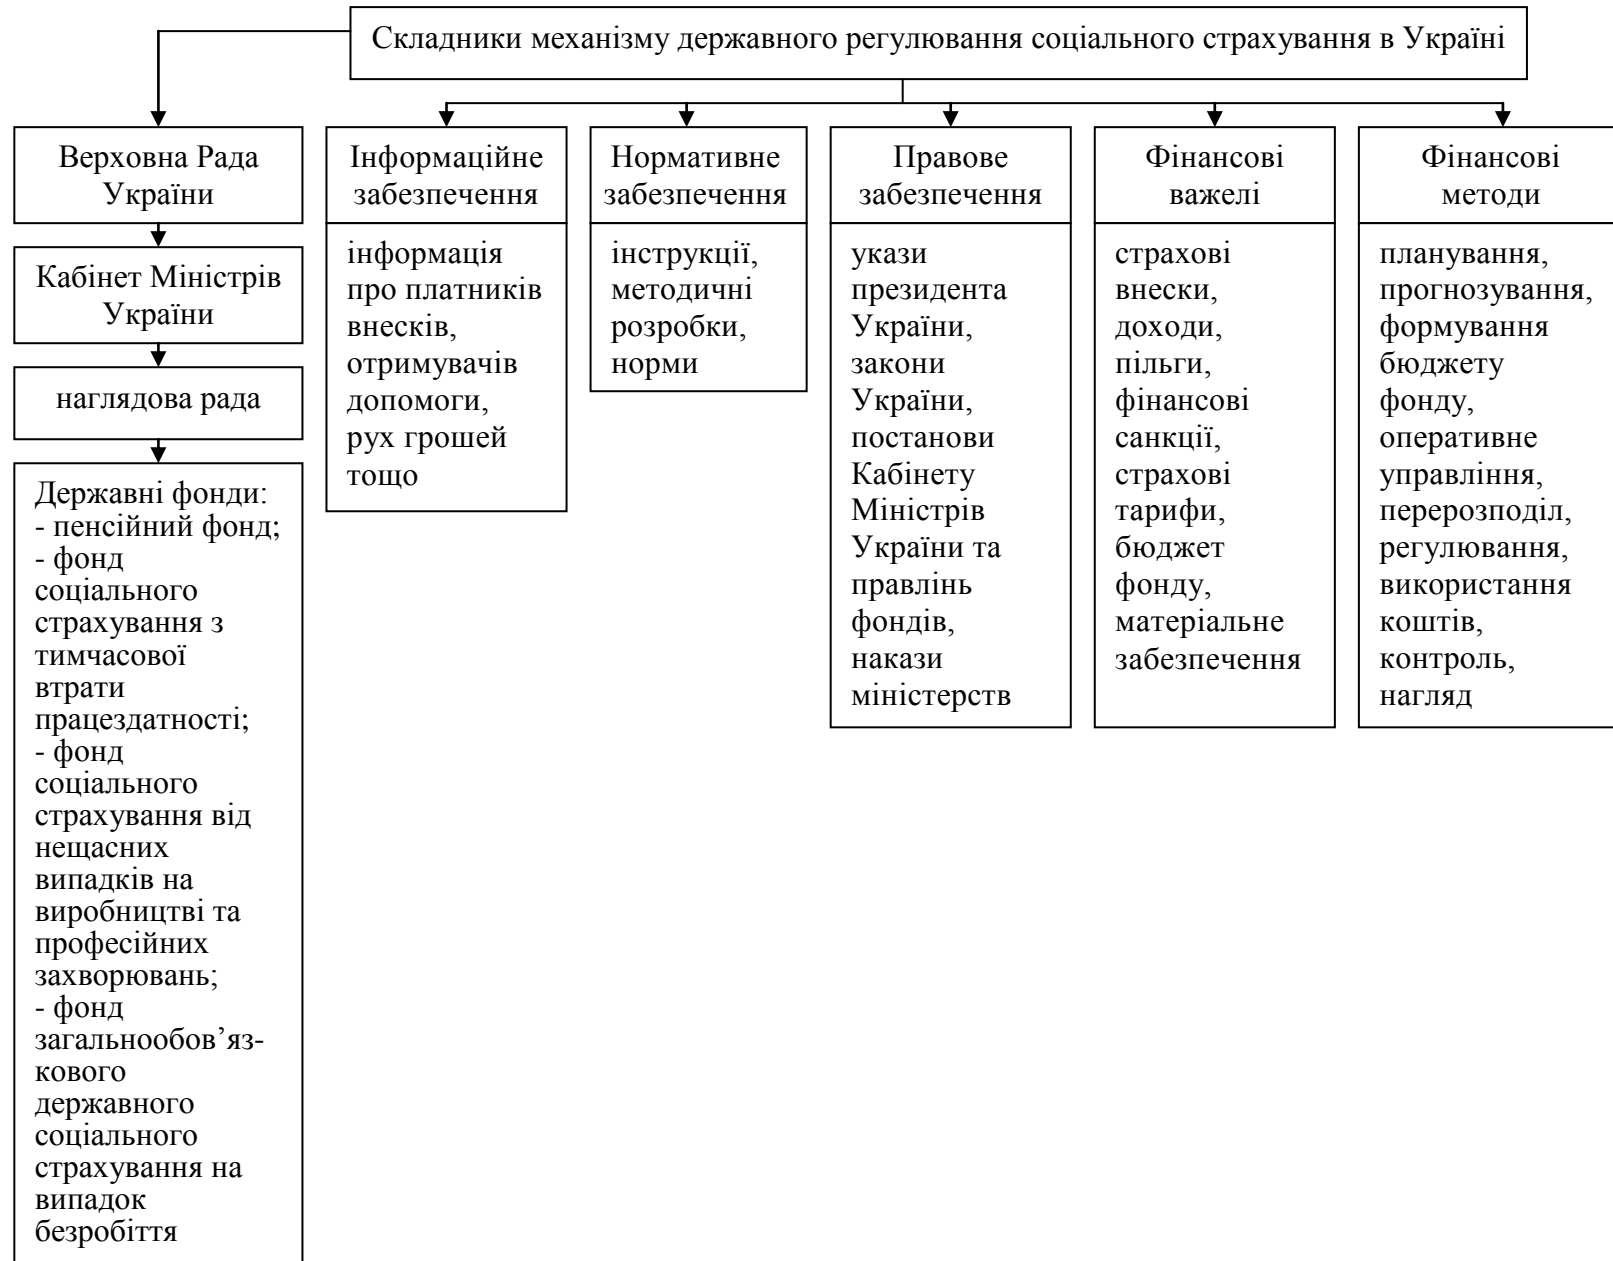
Складники механізму державного регулювання соціального страхування в Україні

Верховна Рада України

Кабінет Міністрів України

наглядова рада

Державні фонди:
- пенсійний фонд;
- фонд соціального страхування з тимчасової втрати працездатності;
- фонд соціального страхування від нещасних випадків на виробництві та професійних захворювань;
- фонд загальнообов'язкового державного соціального страхування на випадок безробіття

Інформаційне забезпечення

інформація про платників внесків, отримувачів допомоги, рух грошей тощо

Нормативне забезпечення

інструкції, методичні розробки, норми

Правове забезпечення

укази президента України, закони України, постанови Кабінету Міністрів України та правлінь фондів, накази міністерств

Фінансові важелі

страхові внески, доходи, пільги, фінансові санкції, страхові тарифи, бюджет фонду, матеріальне забезпечення

Фінансові методи

планування, прогнозування, формування бюджету фонду, оперативне управління, перерозподіл, регулювання, використання коштів, контроль, нагляд